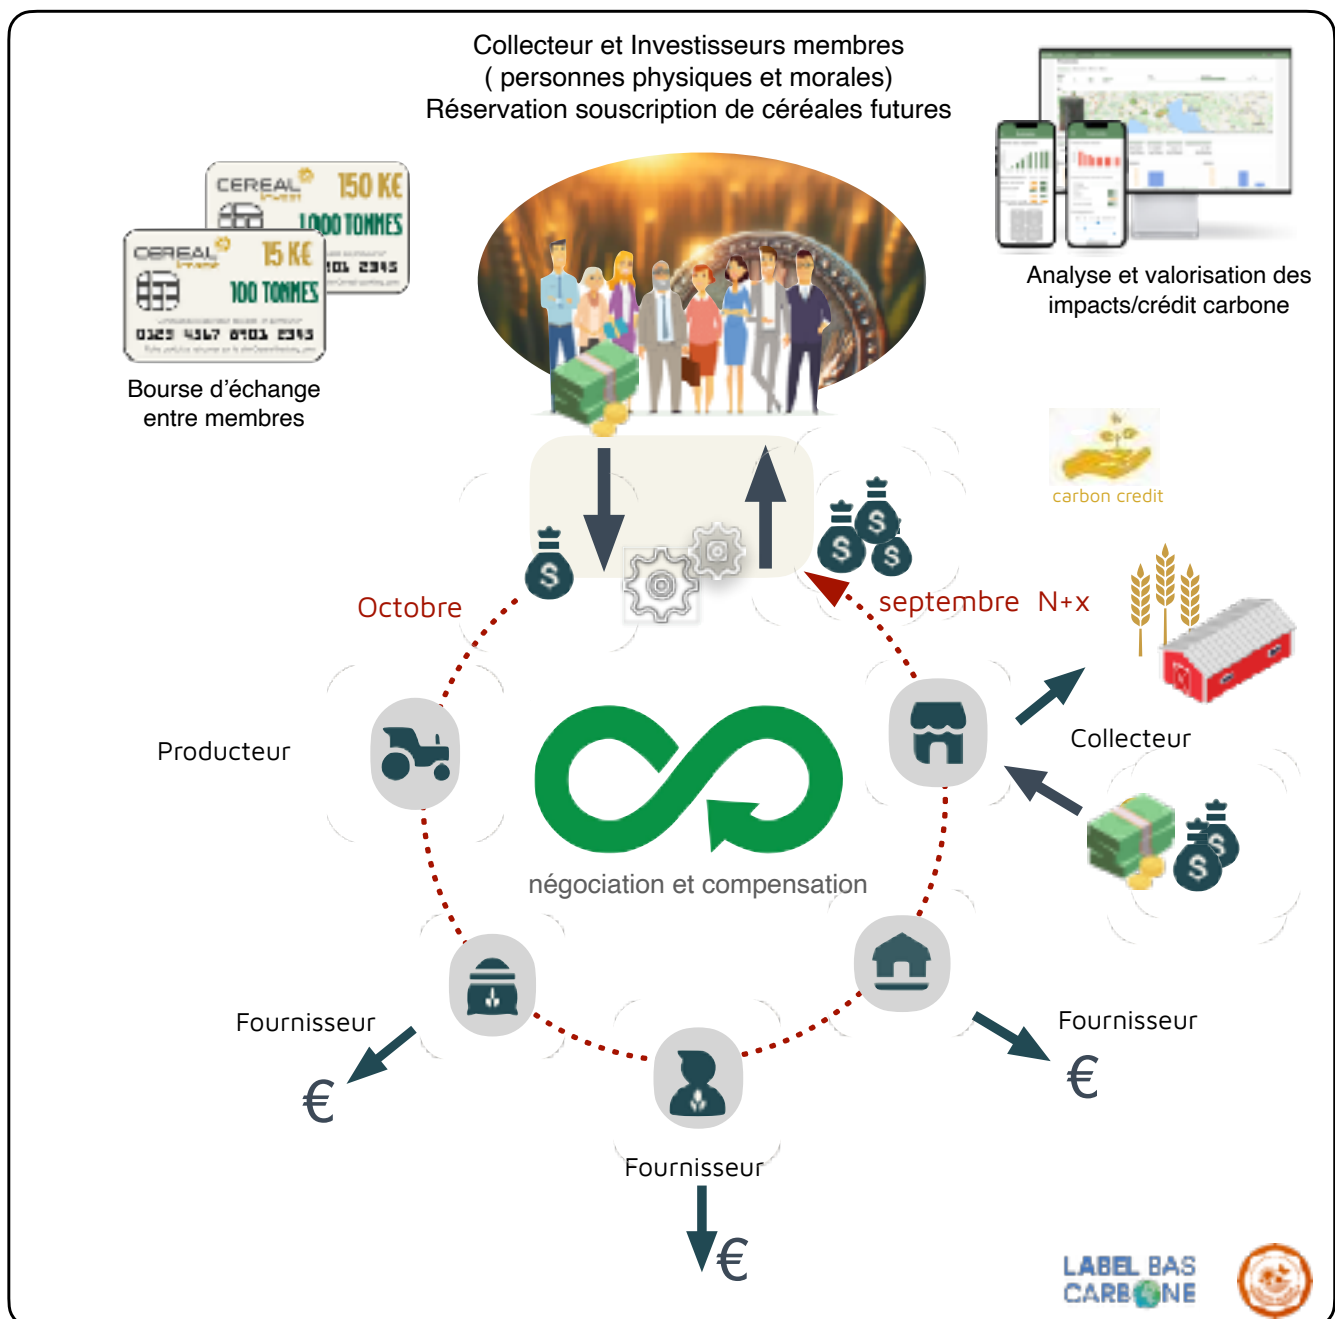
Collecteur et Investisseurs membres
( personnes physiques et morales)
Réservation souscription de céréales futures

CEREAL 150 K€
1 000 TONNES

CEREAL 15 K€
100 TONNES
0123 4567 8901 2345

Bourse d'échange entre membres

Analyse et valorisation des impacts/crédit carbone

carbon credit

Octobre

septembre N+x

Producteur

Collecteur

négociation et compensation

Fournisseur

€

Fournisseur

€

Fournisseur

€

LABEL BAS CARBONE